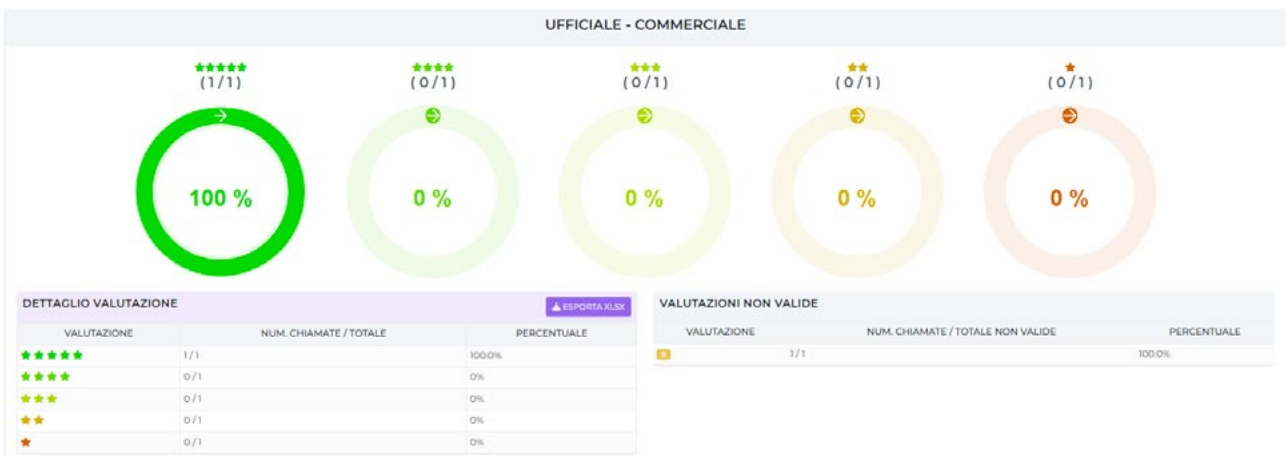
UFFICIALE - COMMERCIALE

★★★★★
(1/1)
100 %

★★★★
(0/1)
0 %

★★★
(0/1)
0 %

★★
(0/1)
0 %

★
(0/1)
0 %

DETTAGLIO VALUTAZIONE

ESPORTA XLSX

| VALUTAZIONE | NUM. CHIAMATE / TOTALE | PERCENTUALE |
|---|---|---|
| ★★★★★ | 1/1 | 100.0% |
| ★★★★ | 0/1 | 0% |
| ★★★ | 0/1 | 0% |
| ★★ | 0/1 | 0% |
| ★ | 0/1 | 0% |

VALUTAZIONI NON VALIDE

| VALUTAZIONE | NUM. CHIAMATE / TOTALE NON VALIDE | PERCENTUALE |
|---|---|---|
| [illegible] | 1/1 | 100.0% |